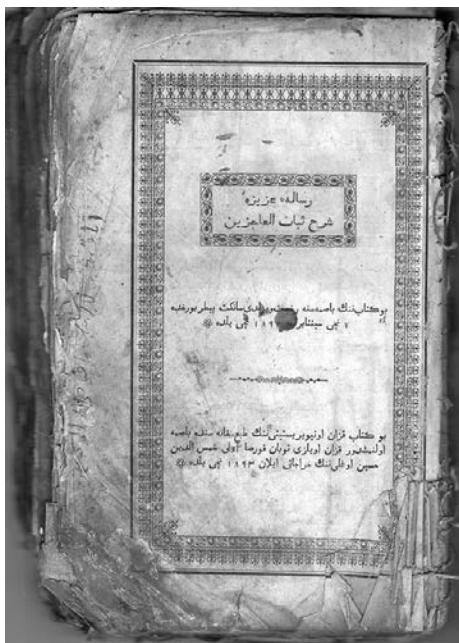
رساله عزيزه
شرح ثبات العاجزين

بو كتابنينك باصمه سنه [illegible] سانكت پيتربورغده
٧ نچی سينتابر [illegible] نچی يلده

بو كتاب قزان اونيورسيتتنك طبعخانه سنده باصمه
اولنمشدر قزان اويازی توبان قوربجا اولی شمس الدين
حسين اوغلی نينك خراجی ايلان ١٨٦٣ نچی يلده